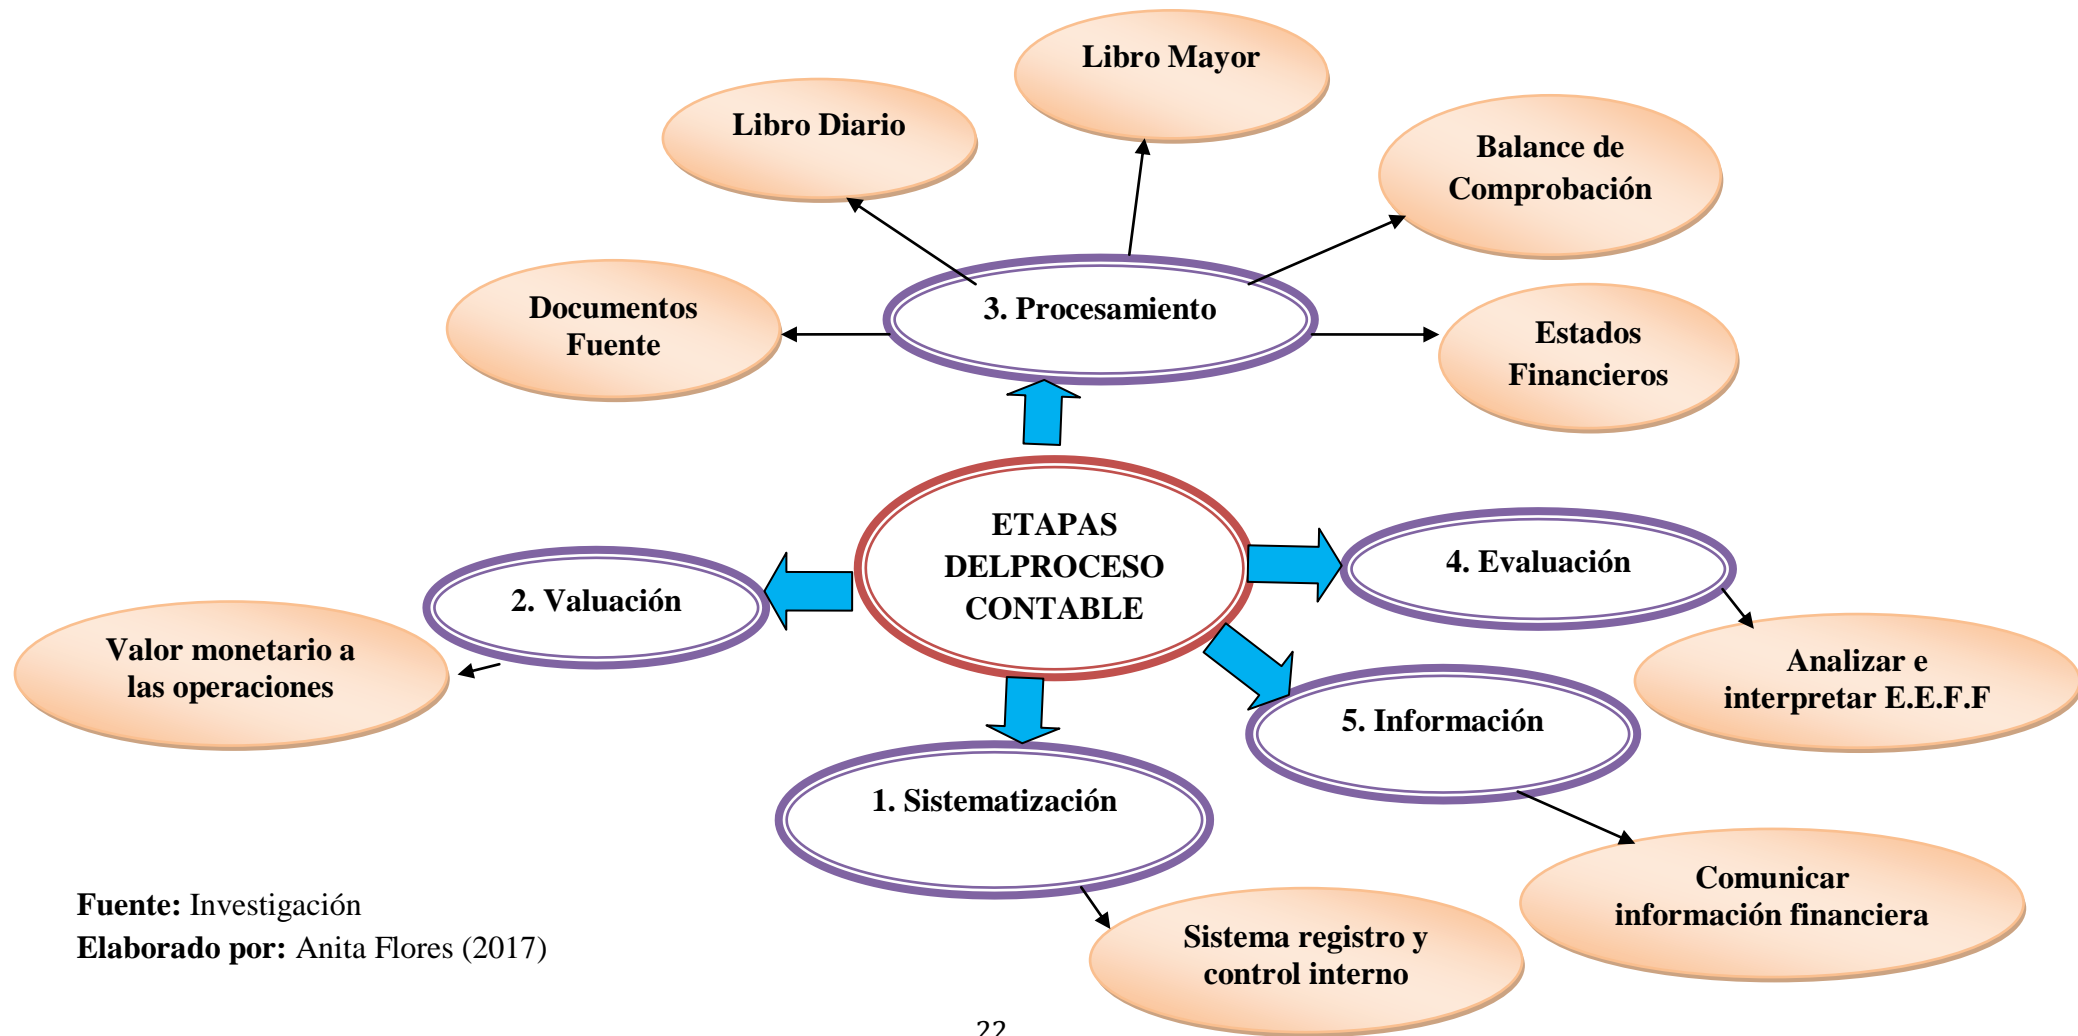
Libro Mayor

Libro Diario

Balance de Comprobación

Documentos Fuente

3. Procesamiento

Estados Financieros

ETAPAS DELPROCESO CONTABLE

2. Valuación

4. Evaluación

Valor monetario a las operaciones

Analizar e interpretar E.E.F.F

5. Información

1. Sistematización

Comunicar información financiera

Fuente: Investigación
Elaborado por: Anita Flores (2017)

Sistema registro y control interno

22